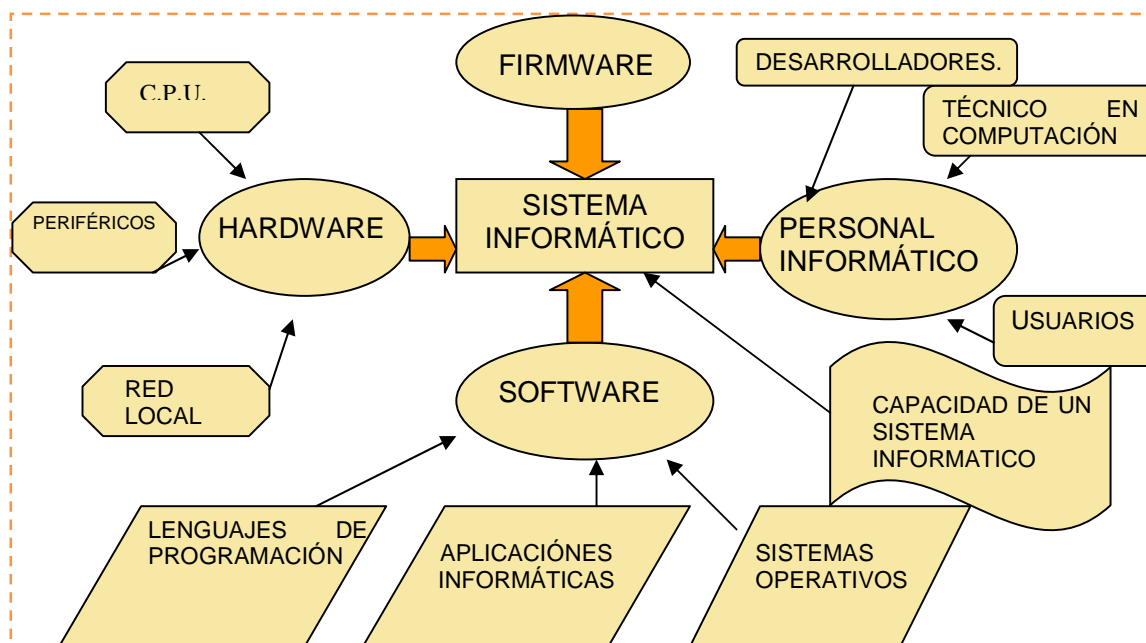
FIRMWARE

DESARROLLADORES.

C.P.U.

TÉCNICO EN COMPUTACIÓN

PERIFÉRICOS

HARDWARE

SISTEMA INFORMÁTICO

PERSONAL INFORMÁTICO

USUARIOS

RED LOCAL

SOFTWARE

CAPACIDAD DE UN SISTEMA INFORMATICO

LENGUAJES DE PROGRAMACIÓN

APLICACIÓNES INFORMÁTICAS

SISTEMAS OPERATIVOS